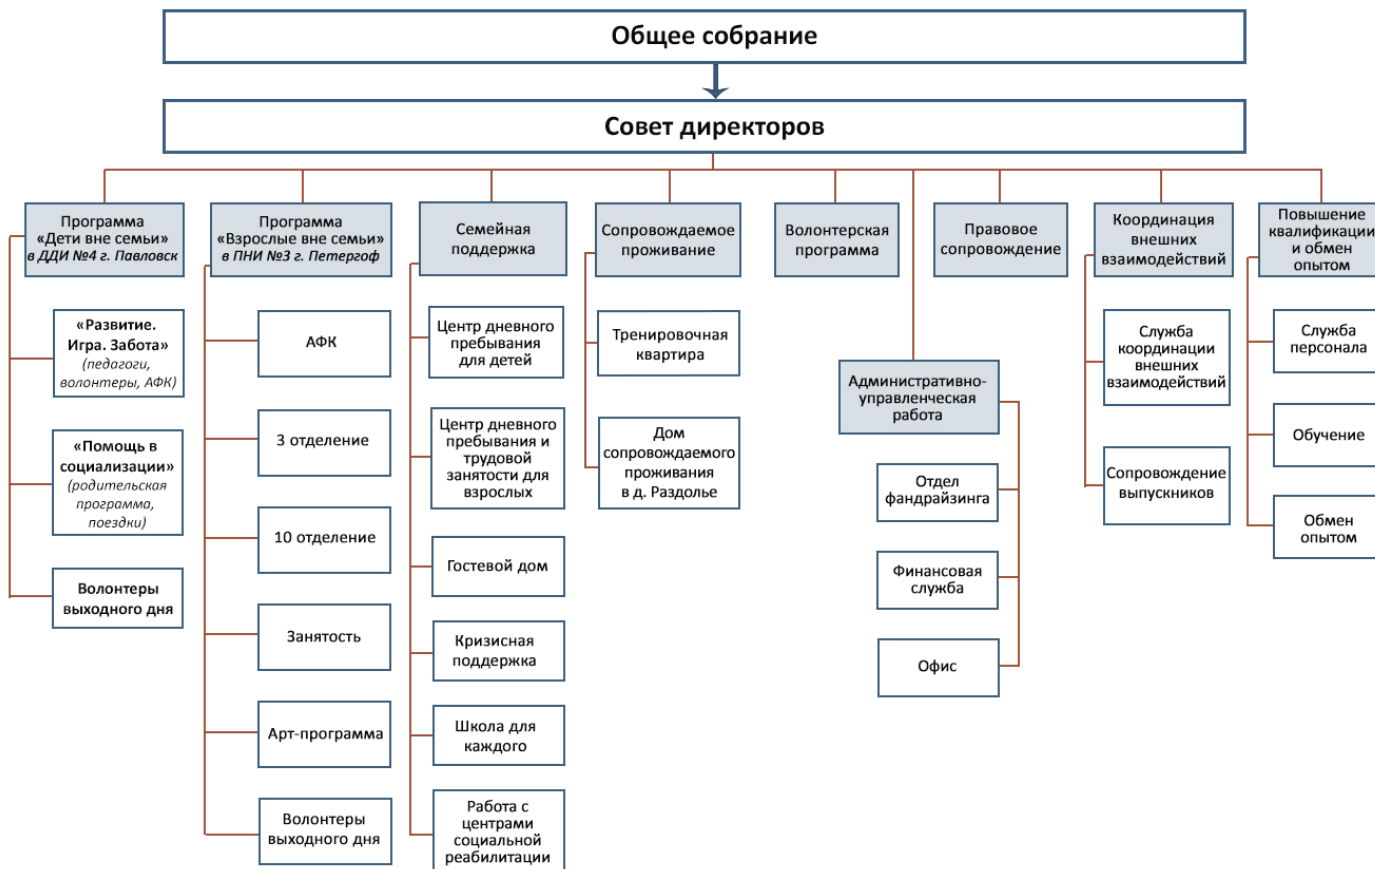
Общее собрание

Совет директоров

Программа «Дети вне семьи» в ДДИ №4 г. Павловск

«Развитие. Игра. Забота» (педагоги, волонтеры, АФК)

«Помощь в социализации» (родительская программа, поездки)

Волонтеры выходного дня

Программа «Взрослые вне семьи» в ПНИ №3 г. Петергоф

АФК

3 отделение

10 отделение

Занятость

Арт-программа

Волонтеры выходного дня

Семейная поддержка

Центр дневного пребывания для детей

Центр дневного пребывания и трудовой занятости для взрослых

Гостевой дом

Кризисная поддержка

Школа для каждого

Работа с центрами социальной реабилитации

Сопровождаемое проживание

Тренировочная квартира

Дом сопровождаемого проживания в д. Раздолье

Волонтерская программа

Административно-управленческая работа

Отдел фандрайзинга

Финансовая служба

Офис

Правовое сопровождение

Координация внешних взаимодействий

Служба координации внешних взаимодействий

Сопровождение выпускников

Повышение квалификации и обмен опытом

Служба персонала

Обучение

Обмен опытом